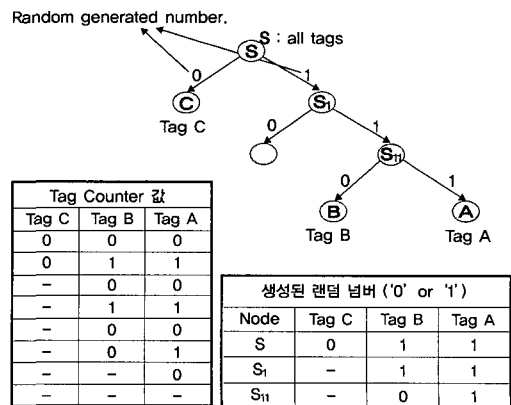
Random generated number.

S : all tags

S

0

1

C

Tag C

$S_1$

0

1

$S_{11}$

0

1

B

Tag B

A

Tag A

| Tag Counter 값 | | |
|---|---|---|
| Tag C | Tag B | Tag A |
| 0 | 0 | 0 |
| 0 | 1 | 1 |
| – | 0 | 0 |
| – | 1 | 1 |
| – | 0 | 0 |
| – | 0 | 1 |
| – | – | 0 |
| – | – | – |

| 생성된 랜덤 넘버 ('0' or '1') | | | |
|---|---|---|---|
| Node | Tag C | Tag B | Tag A |
| S | 0 | 1 | 1 |
| $S_1$ | – | 1 | 1 |
| $S_{11}$ | – | 0 | 1 |